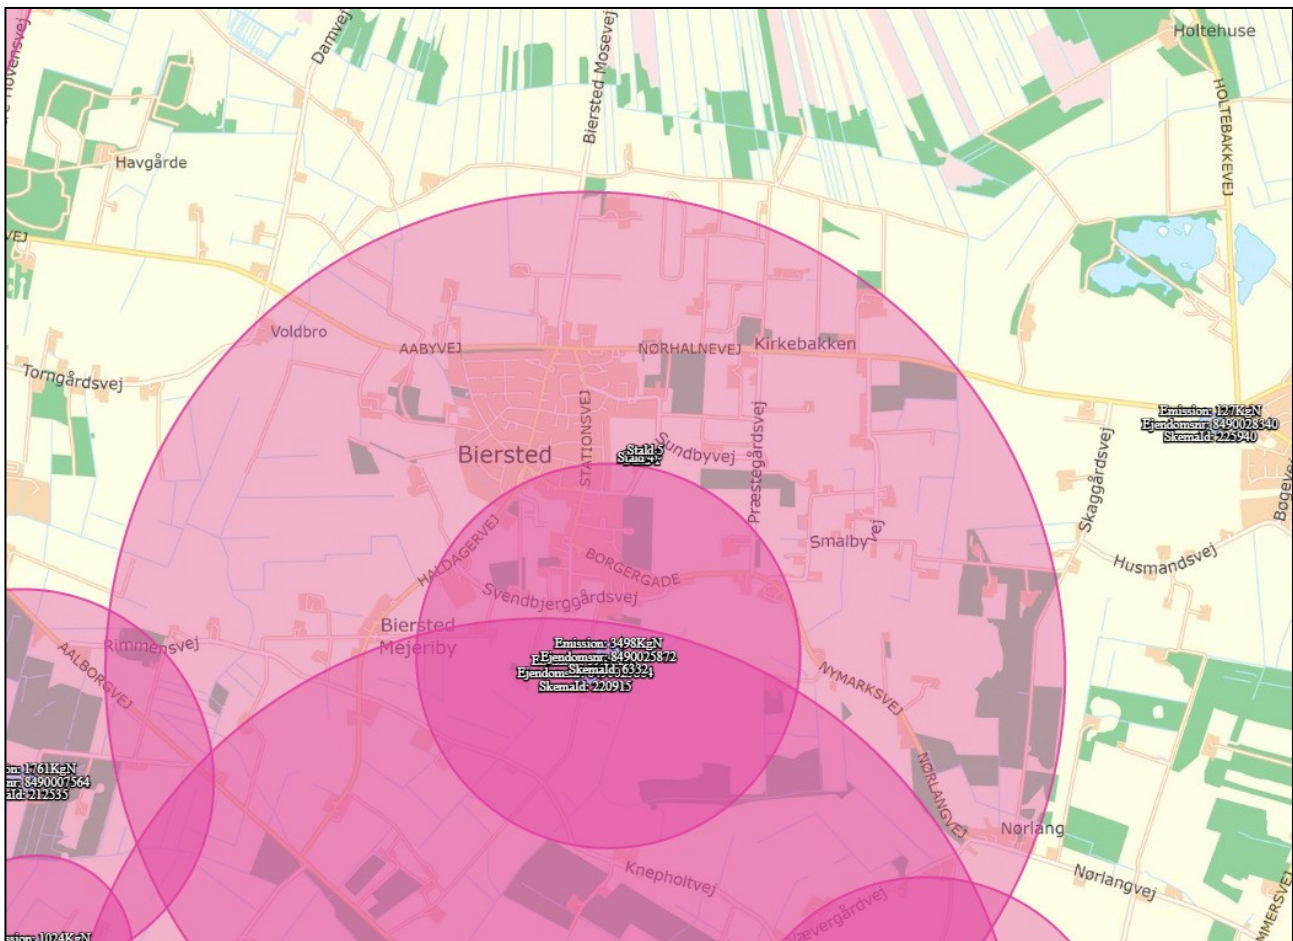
Holtehuse
Damvej
Biersted Mosevej
HOLTEBAKKEVEJ
Havgårde
Voldbro
AABYVEJ
NØRHALNEVEJ
Kirkebakken
Torngårdsvej
STATIONSVEJ
Præstegårdsvej
Skaggårdsvej
Emission: 127KgN
Ejendomsnr: 8490028340
Skemald: 225940
Biersted
Stald: 5
Stald: 5
Sundbyvej
HALDAGERVEJ
BORGERGADE
Smalby
Smalbyvej
Husmandsvej
Bogevej
Svendbjerggårdsvej
Biersted Mejeriby
Rimmensvej
AALBORGVEJ
Emission: 3498KgN
Ejendomsnr: 8490025872
Skemald: 63324
Ejendoms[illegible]
Skemald: 220915
NYMARKSVEJ
NØRLANGVEJ
Nørlang
Nørlangvej
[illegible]: 1761KgN
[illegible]nr: 8490007564
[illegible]ld: 212535
Knepholtvej
Vævergårdvej
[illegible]sion: 1024KgN
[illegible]MMERSVEJ